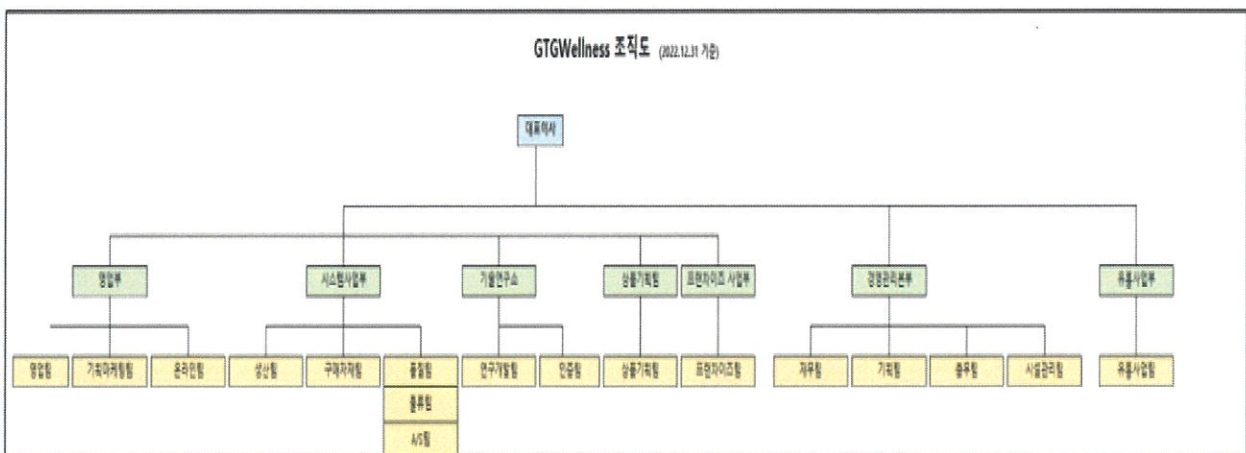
GTGWellness 조직도 (2022.12.31 기준)

대표이사

영업부

시스템사업부

기술연구소

상품기획팀

프랜차이즈 사업부

경영관리본부

유통사업부

영업팀

기획마케팅팀

온라인팀

생산팀

구매자재팀

품질팀

물류팀

A/S팀

연구개발팀

인증팀

상품기획팀

프랜차이즈팀

재무팀

기획팀

총무팀

시설관리팀

유통사업팀